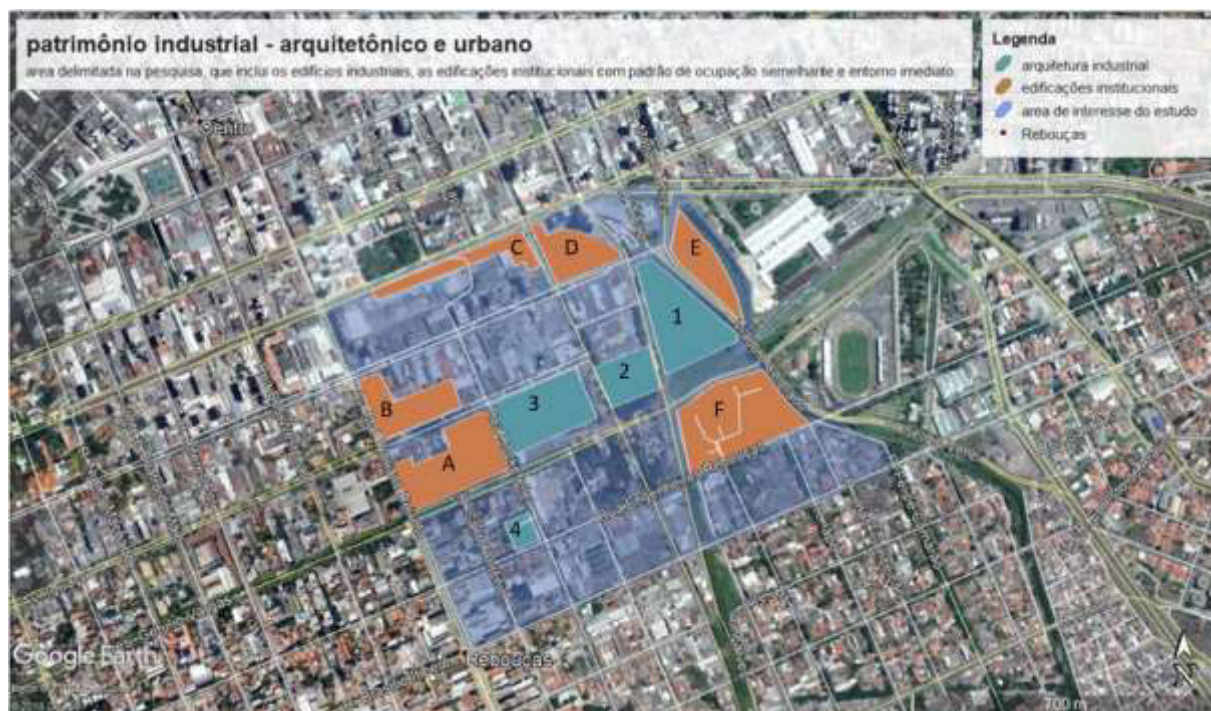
patrimônio industrial - arquitetônico e urbano

area delimitada na pesquisa, que inclui os edifícios industriais, as edificações institucionais com padrão de ocupação semelhante e entorno imediato

Legenda
arquitetura industrial
edificações institucionais
area de interesse do estudo
Rebouças

Centro

C
D
E
1
2
3
B
F
A
4

Google Earth
Rebouças
700 m